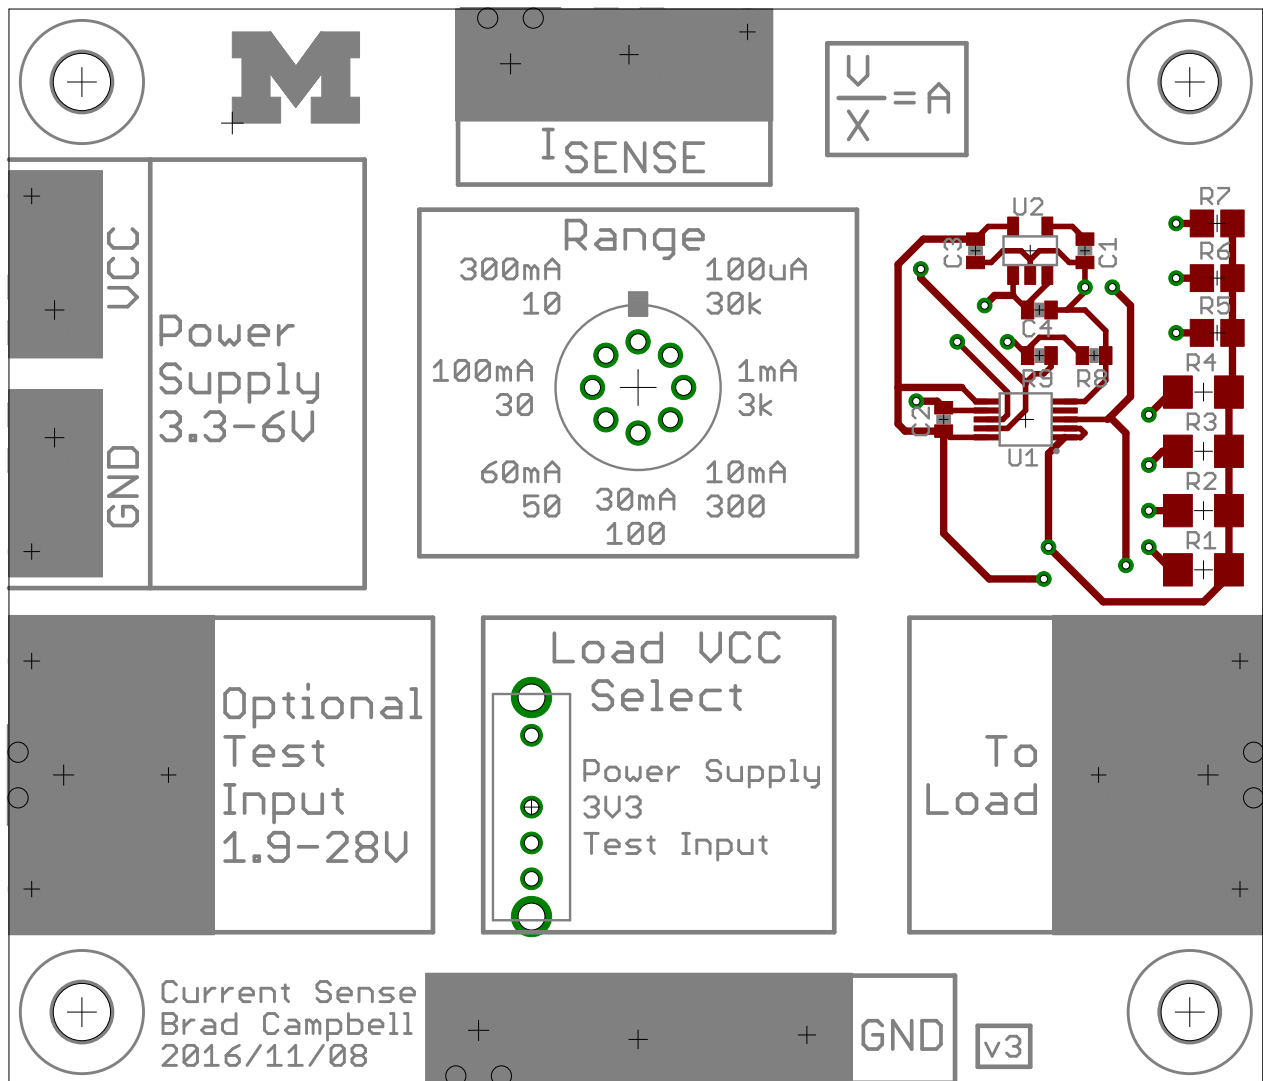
M

ISENSE

$\frac{V}{X}=A$

VCC

GND

Power Supply 3.3-6V

Range

300mA 10

100uA 30k

100mA 30

1mA 3k

60mA 50

30mA 100

10mA 300

U2
C3
C1
C4
R3
R8
C2
U1
R7
R6
R5
R4
R3
R2
R1

Optional Test Input 1.9-28V

Load VCC Select

Power Supply
3V3
Test Input

To Load

Current Sense
Brad Campbell
2016/11/08

GND

v3